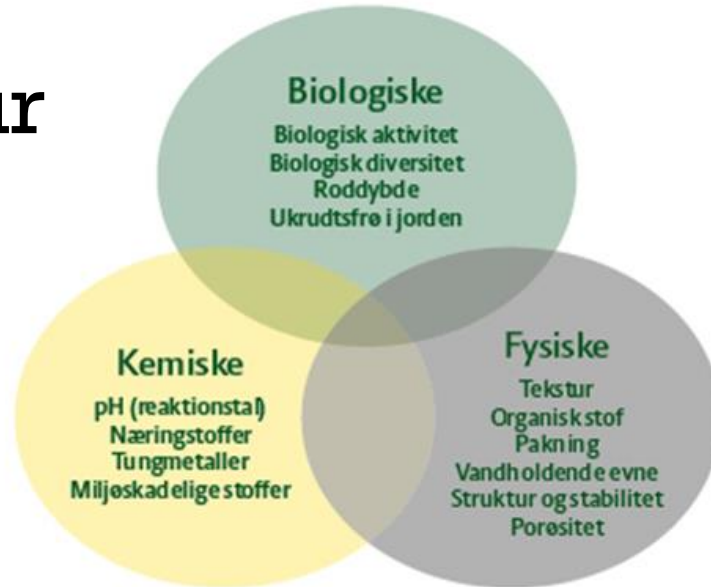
ur

Biologiske
Biologisk aktivitet
Biologisk diversitet
Roddybde
Ukrudtsfrø i jorden

Kemiske
pH (reaktionstal)
Næringstoffer
Tungmetaller
Miljøskadelige stoffer

Fysiske
Tekstur
Organisk stof
Pakning
Vandholdende evne
Struktur og stabilitet
Porøsitet